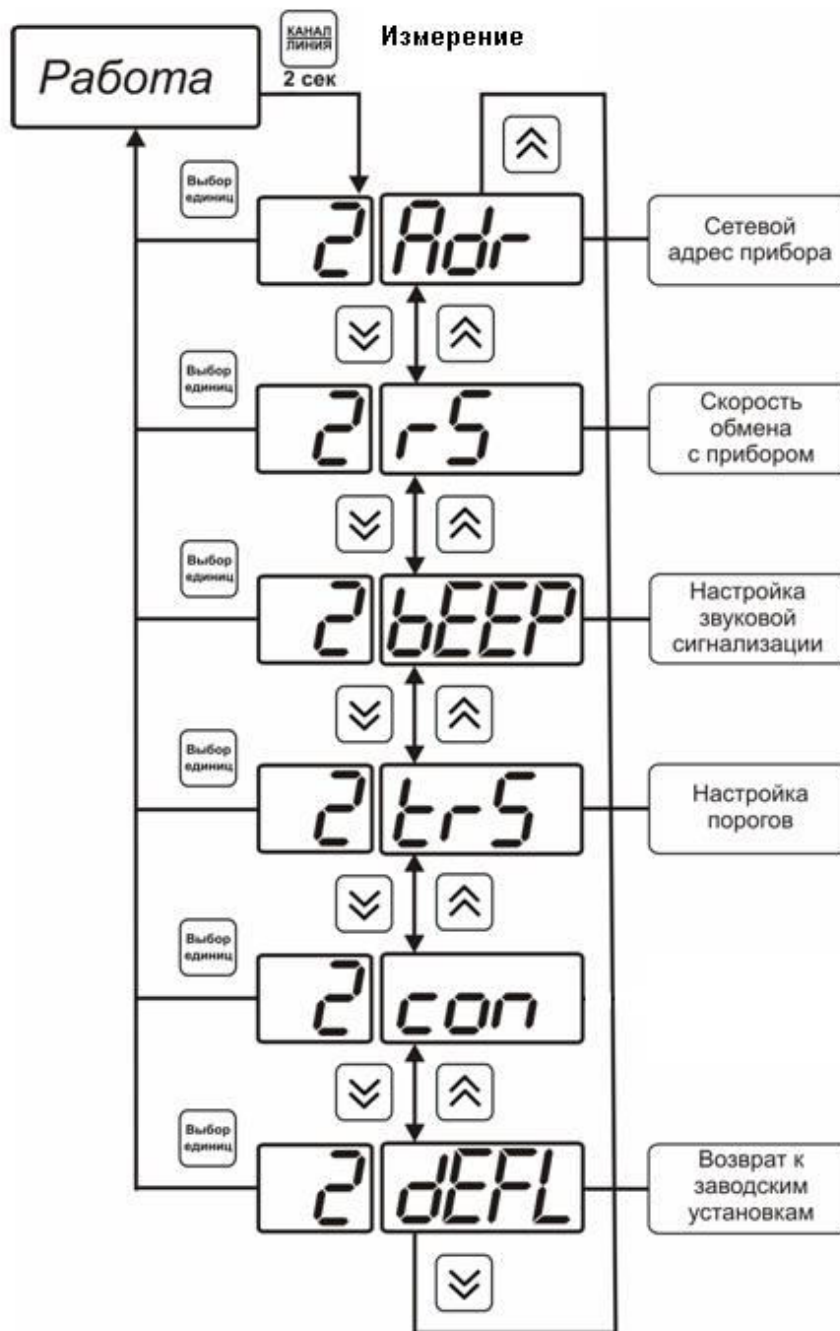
КАНАЛ ЛИНИЯ
2 сек
Измерение

Работа

Выбор единиц
2 Adr
Сетевой адрес прибора

Выбор единиц
2 rS
Скорость обмена с прибором

Выбор единиц
2 bEEP
Настройка звуковой сигнализации

Выбор единиц
2 trS
Настройка порогов

Выбор единиц
2 con

Выбор единиц
2 dEFL
Возврат к заводским установкам